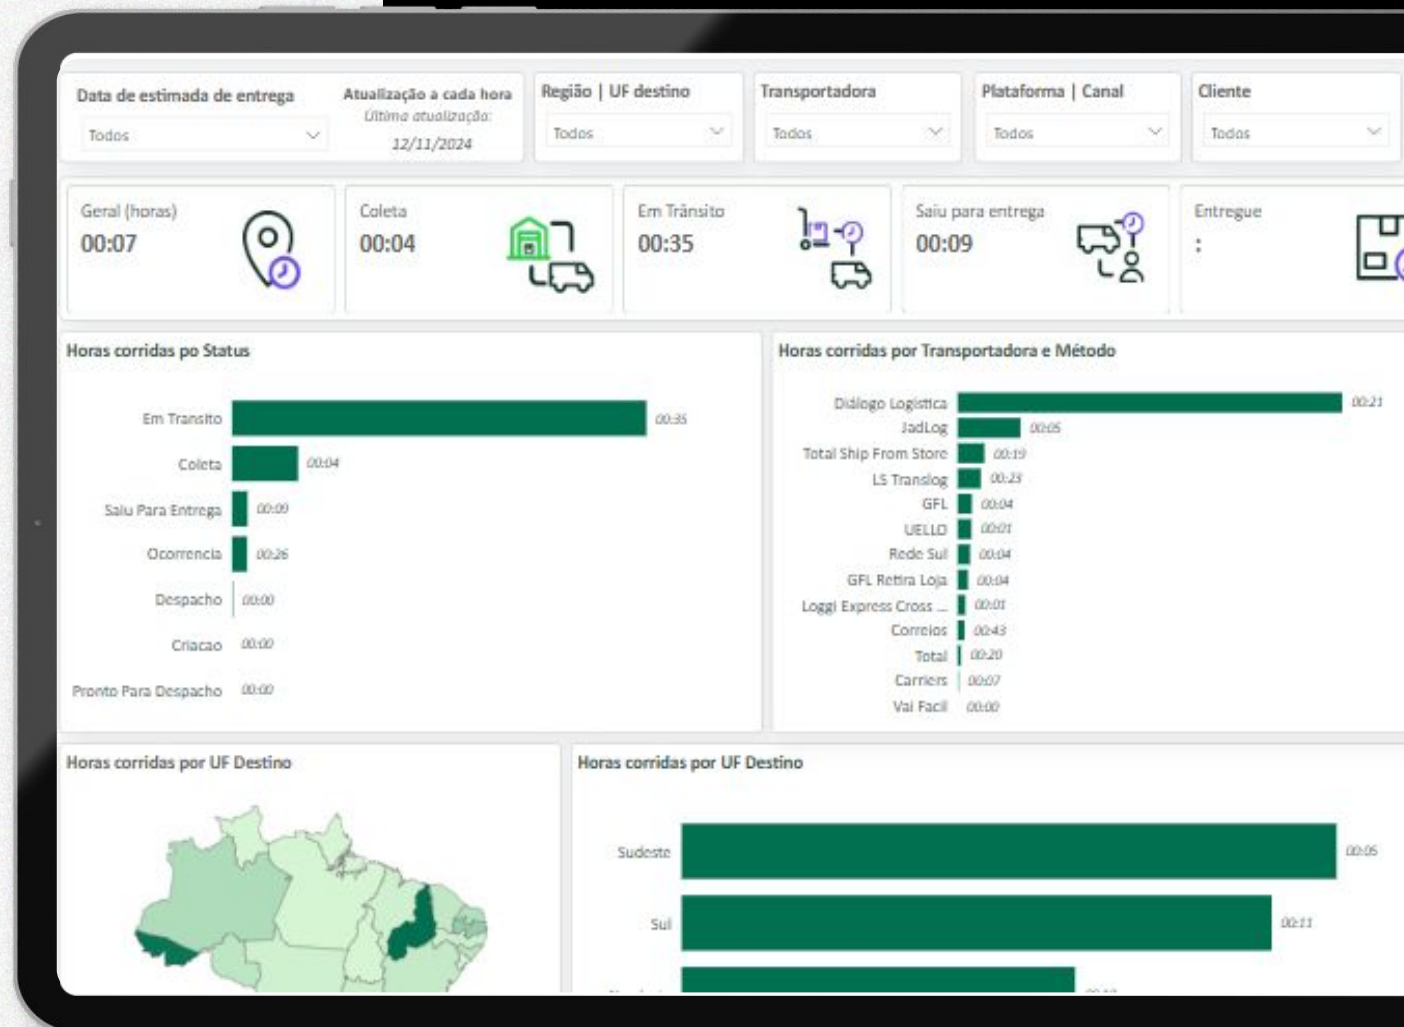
Data de estimada de entrega
Todos

Atualização a cada hora
Última atualização:
12/11/2024

Região | UF destino
Todos

Transportadora
Todos

Plataforma | Canal
Todos

Cliente
Todos

Geral (horas)
00:07

Coleta
00:04

Em Trânsito
00:35

Saiu para entrega
00:09

Entregue
:

Horas corridas po Status

| Status | Horas |
|---|---|
| Em Transito | 00:35 |
| Coleta | 00:04 |
| Saiu Para Entrega | 00:09 |
| Ocorrencia | 00:26 |
| Despacho | 00:00 |
| Criacao | 00:00 |
| Pronto Para Despacho | 00:00 |

Horas corridas por Transportadora e Método

| Transportadora | Horas |
|---|---|
| Diálogo Logística | 00:21 |
| JadLog | 00:05 |
| Total Ship From Store | 00:19 |
| LS Translog | 00:23 |
| GFL | 00:04 |
| UELLO | 00:01 |
| Rede Sul | 00:04 |
| GFL Retira Loja | 00:04 |
| Loggi Express Cross ... | 00:01 |
| Correios | 00:43 |
| Total | 00:20 |
| Carriers | 00:07 |
| Vai Facil | 00:00 |

Horas corridas por UF Destino

Horas corridas por UF Destino

| Região | Horas |
|---|---|
| Sudeste | 00:05 |
| Sul | 00:11 |
| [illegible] | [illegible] |